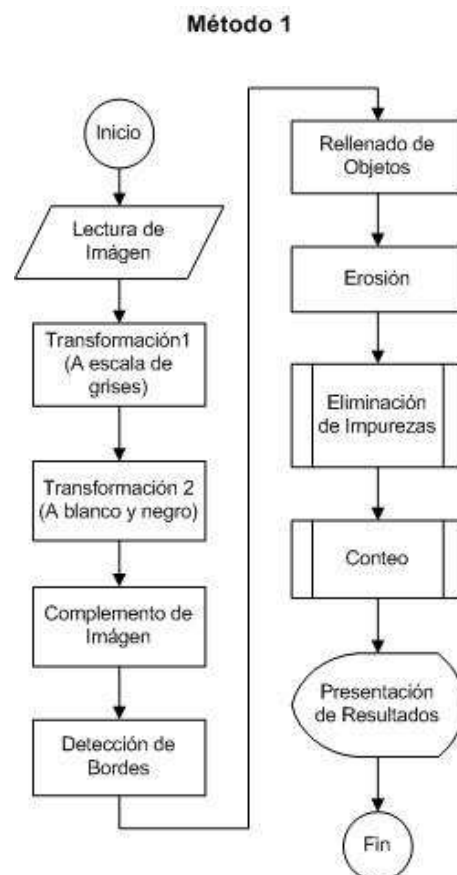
Método 1

Inicio

Lectura de Imágen

Transformación1 (A escala de grises)

Transformación 2 (A blanco y negro)

Complemento de Imágen

Detección de Bordes

Rellenado de Objetos

Erosión

Eliminación de Impurezas

Conteo

Presentación de Resultados

Fin